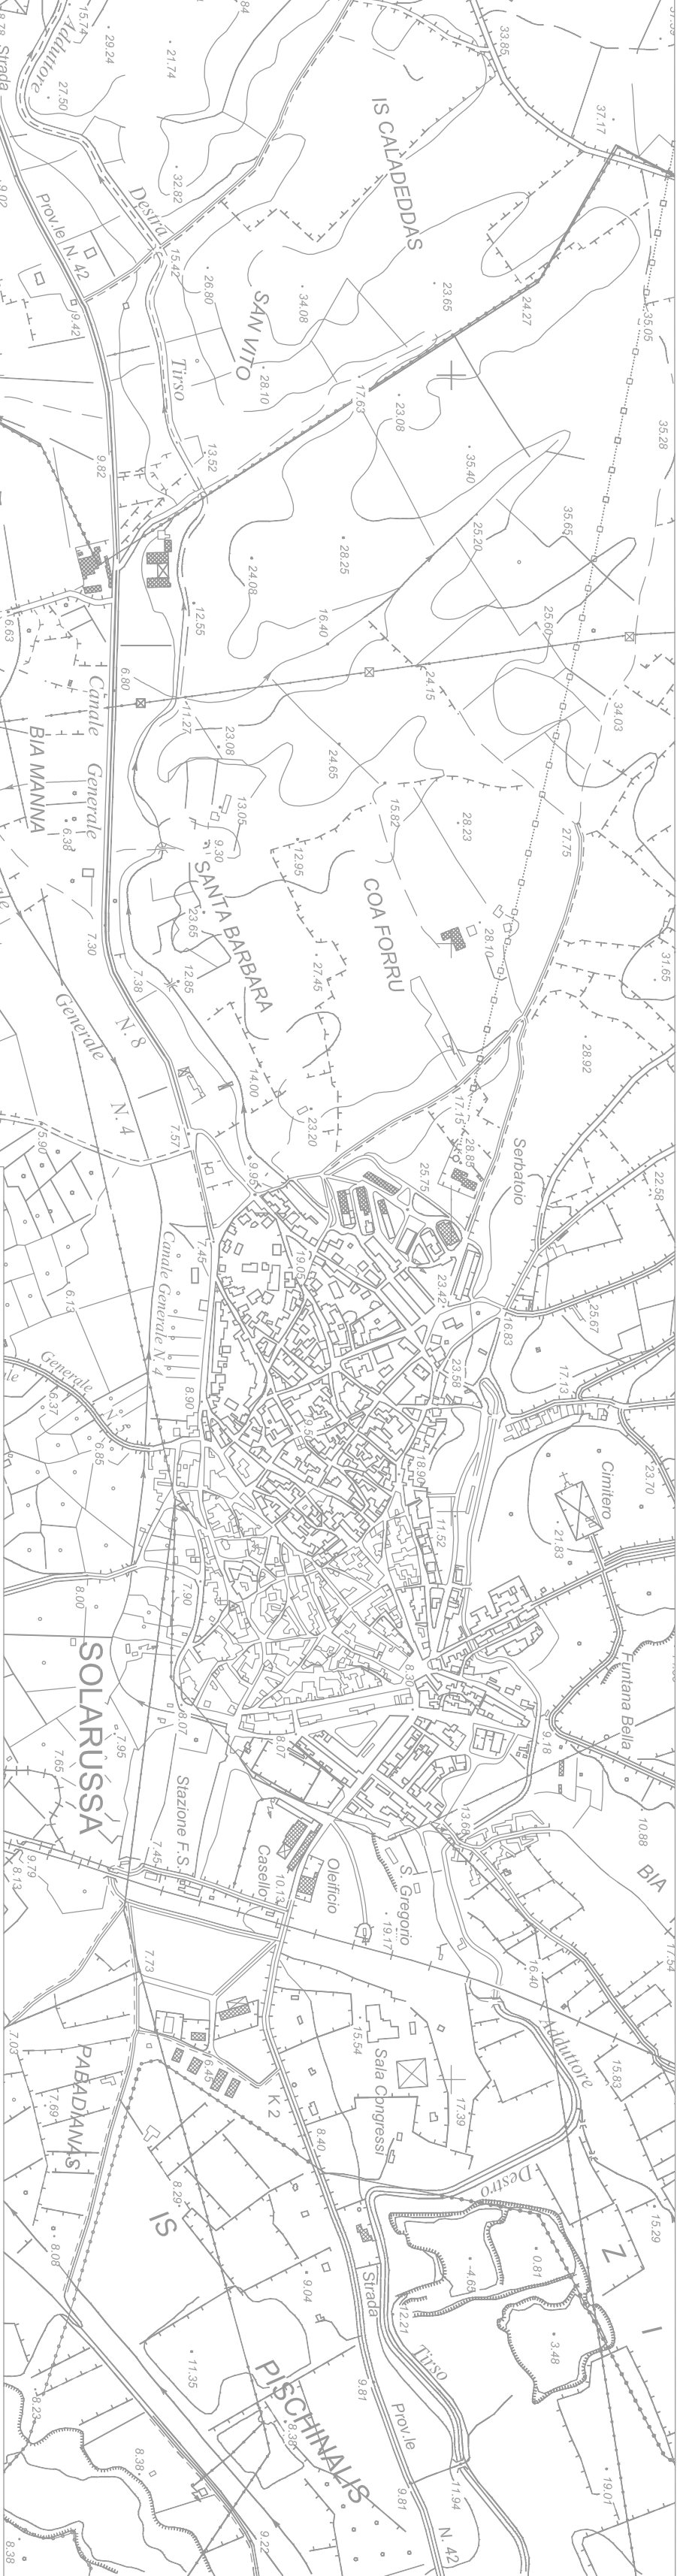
Adduttore
Strada
Prov.le N. 42
Destro
29.24
27.50
21.74
32.82
15.74
9.42
IS CALADEDDAS
33.85
37.17
SAN VITO
15.42
26.80
34.08
23.65
24.27
35.05
Tirso
28.10
17.63
23.08
35.40
35.28
9.82
13.52
28.25
25.20
35.65
24.08
12.55
16.40
25.60
6.63
Canale Generale
6.80
11.27
24.15
34.03
BIA MANNA
23.08
24.65
6.38
13.05
15.82
28.23
27.75
9.30
12.95
SANTA BARBARA
COA FORRU
7.30
23.65
28.10
31.65
Generale
7.38
12.85
27.45
N. 8
28.92
N. 4
14.00
5.90
7.57
23.20
17.15
28.85
Serbatoio
9.95
25.75
22.58
19.05
23.42
7.45
Canale Generale N. 4
6.13
16.83
25.67
Generale
23.58
6.37
8.90
17.13
6.85
18.90
Cimitero
23.70
11.52
21.83
8.00
7.90
SOLARUSSA
8.30
Funtana Bella
7.65
7.95
8.07
9.18
8.07
Stazione F.S.
7.45
13.66
10.88
9.79
8.13
Casello
10.12
Oleificio
S. Gregorio
19.17
BIA
16.40
17.54
7.73
Adduttore
7.03
PABADANAS
15.54
Sala Congressi
15.83
6.45
K 2
17.39
7.69
8.40
Destro
8.29
IS
15.29
4.65
0.81
Z
8.08
9.04
Strada
12.21
3.48
11.35
PISCHINALIS
Tirso
9.81
8.23
8.38
Prov.le
8.38
9.87
11.94
19.07
9.22
N. 42
8.30